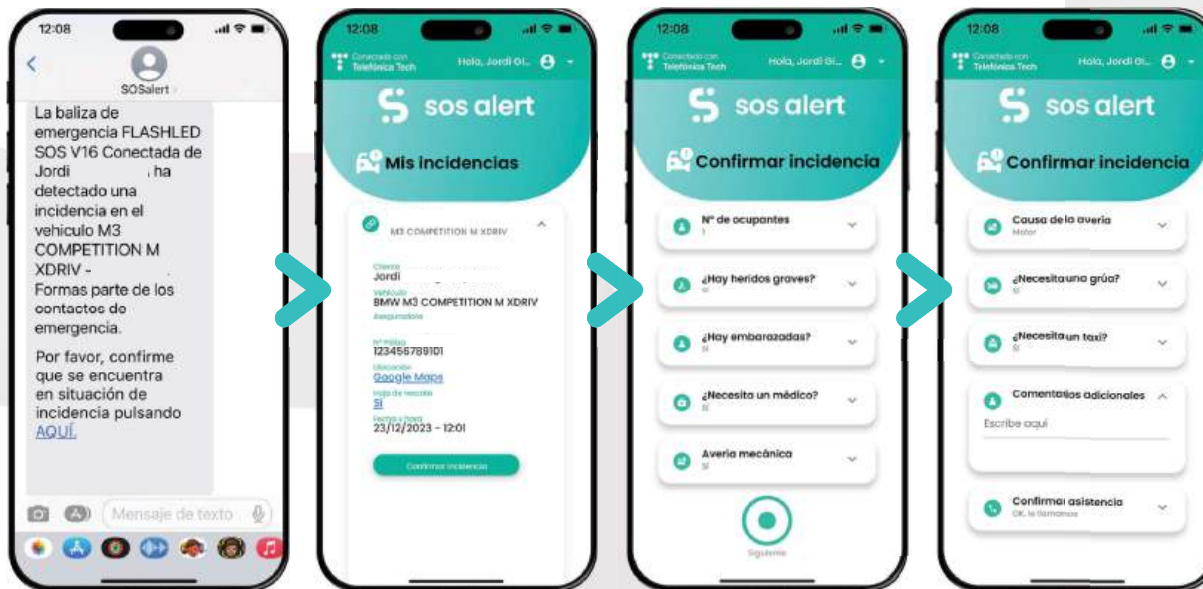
12:08

SOSalert

La baliza de emergencia FLASHLED SOS V16 Conectada de Jordi ha detectado una incidencia en el vehiculo M3 COMPETITION M XDRIV - Formas parte de los contactos de emergencia.

Por favor, confirme que se encuentra en situación de incidencia pulsando AQUÍ.

Mensaje de texto

12:08

Conectado con Telefónica Tech

Hola, Jordi Gi...

sos alert

Mis incidencias

M3 COMPETITION M XDRIV

Cliente
Jordi

Vehículo
BMW M3 COMPETITION M XDRIV

Aseguradora

Nº Póliza
123456789101

Ubicación
Google Maps

Salto de rescate
Sí

Fecha y hora
23/12/2023 - 12:01

Confirmar incidencia

12:08

Conectado con Telefónica Tech

Hola, Jordi Gi...

sos alert

Confirmar incidencia

Nº de ocupantes
1

¿Hay heridos graves?
Sí

¿Hay embarazadas?
Sí

¿Necesita un médico?
Sí

Avería mecánica
Sí

Siguiente

12:08

Conectado con Telefónica Tech

Hola, Jordi Gi...

sos alert

Confirmar incidencia

Causa de la avería
Motor

¿Necesita una grúa?
Sí

¿Necesita un taxi?
Sí

Comentarios adicionales

Escribe aquí

Confirmar asistencia
OK, le llamamos